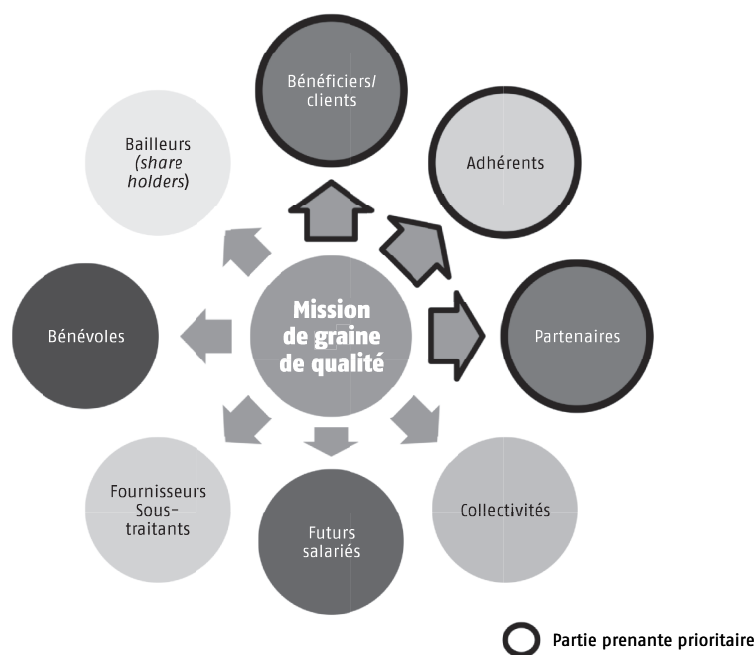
Bénéficiers/ clients

Adhérents

Bailleurs (*share holders*)

Mission de graine de qualité

Bénévoles

Partenaires

Fournisseurs Sous-traitants

Futurs salariés

Collectivités

Partie prenante prioritaire